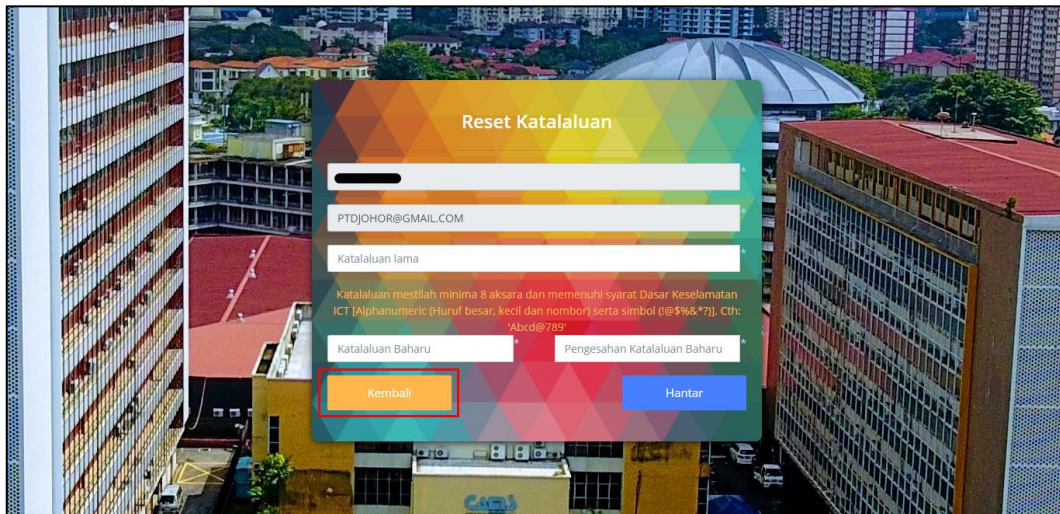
Reset Katalaluan

*

PTDJOHOR@GMAIL.COM *

Katalaluan lama *

Katalaluan mestilah minima 8 aksara dan memenuhi syarat Dasar Keselamatan ICT [Alphanumeric (Huruf besar, kecil dan nombor) serta simbol (!@$%&*?)]. Cth: 'Abcd@789'

Katalaluan Baharu *

Pengesahan Katalaluan Baharu *

Kembali

Hantar